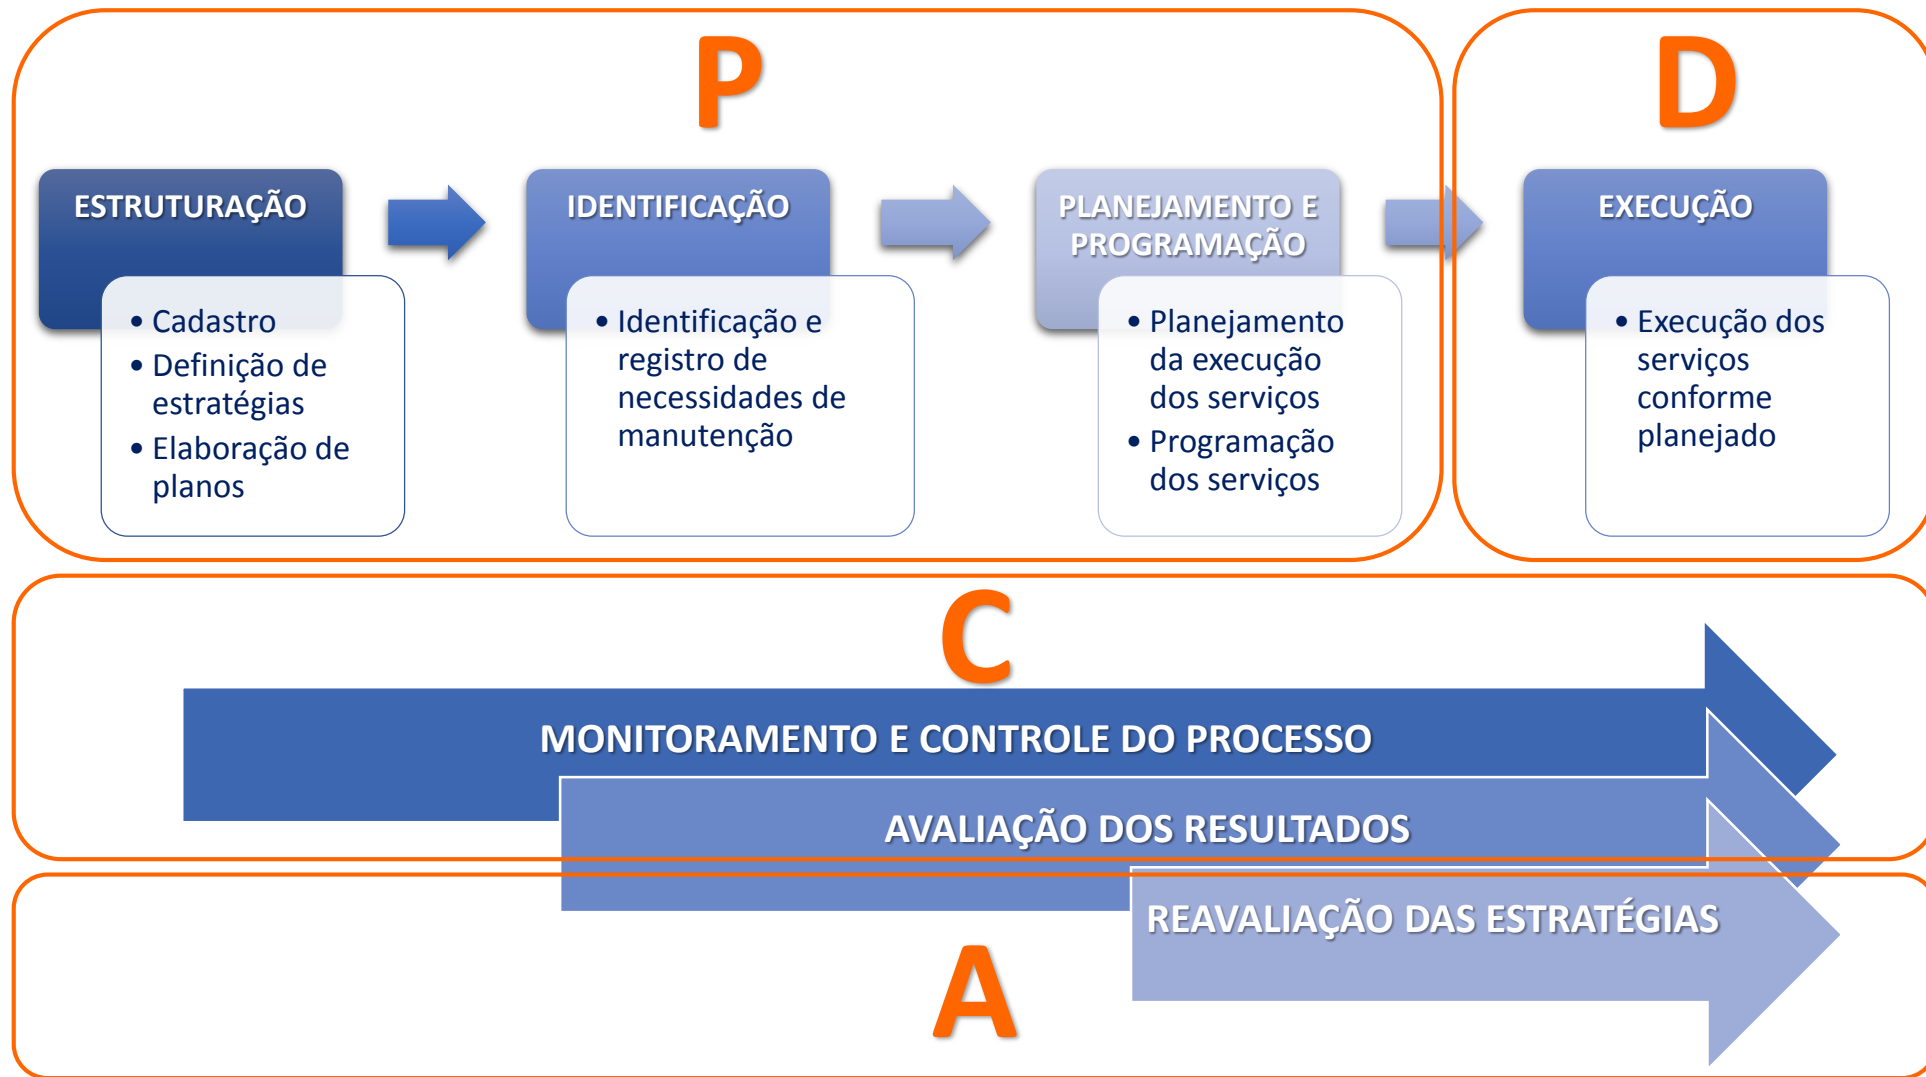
P

D

ESTRUTURAÇÃO

- Cadastro
- Definição de estratégias
- Elaboração de planos

IDENTIFICAÇÃO

- Identificação e registro de necessidades de manutenção

PLANEJAMENTO E PROGRAMAÇÃO

- Planejamento da execução dos serviços
- Programação dos serviços

EXECUÇÃO

- Execução dos serviços conforme planejado

C

MONITORAMENTO E CONTROLE DO PROCESSO

AVALIAÇÃO DOS RESULTADOS

REAVALIAÇÃO DAS ESTRATÉGIAS

A